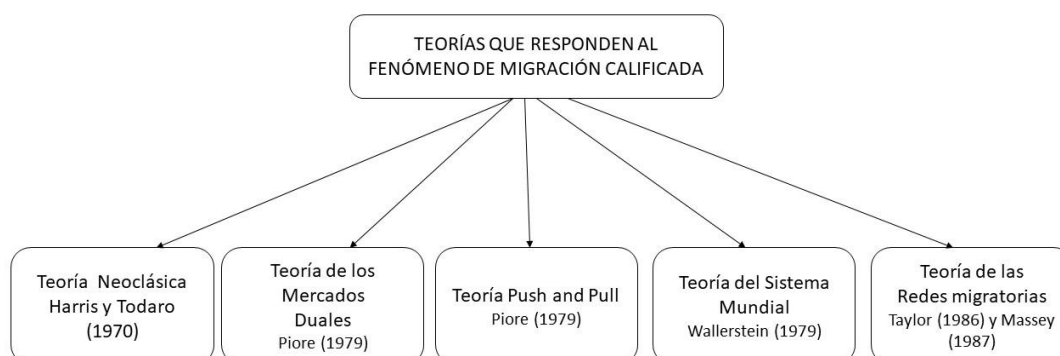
TEORÍAS QUE RESPONDEN AL FENÓMENO DE MIGRACIÓN CALIFICADA

Teoría Neoclásica Harris y Todaro (1970)

Teoría de los Mercados Duales Piore (1979)

Teoría Push and Pull Piore (1979)

Teoría del Sistema Mundial Wallerstein (1979)

Teoría de las Redes migratorias Taylor (1986) y Massey (1987)